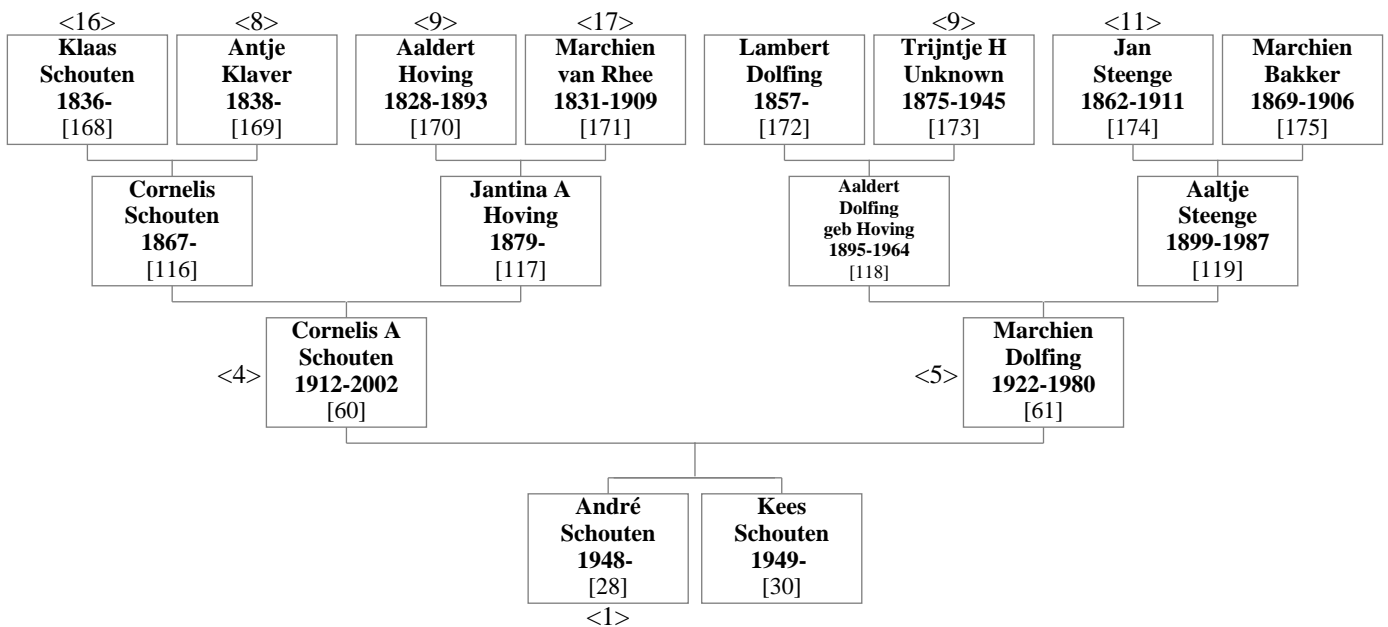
<16>
Klaas Schouten 1836- [168]

<8>
Antje Klaver 1838- [169]

<9>
Aaldert Hoving 1828-1893 [170]

<17>
Marchien van Rhee 1831-1909 [171]

Lambert Dolfing 1857- [172]

<9>
Trijntje H Unknown 1875-1945 [173]

<11>
Jan Steenge 1862-1911 [174]

Marchien Bakker 1869-1906 [175]

Cornelis Schouten 1867- [116]

Jantina A Hoving 1879- [117]

Aaldert Dolfing geb Hoving 1895-1964 [118]

Aaltje Steenge 1899-1987 [119]

<4>
Cornelis A Schouten 1912-2002 [60]

<5>
Marchien Dolfing 1922-1980 [61]

André Schouten 1948- [28]
<1>

Kees Schouten 1949- [30]